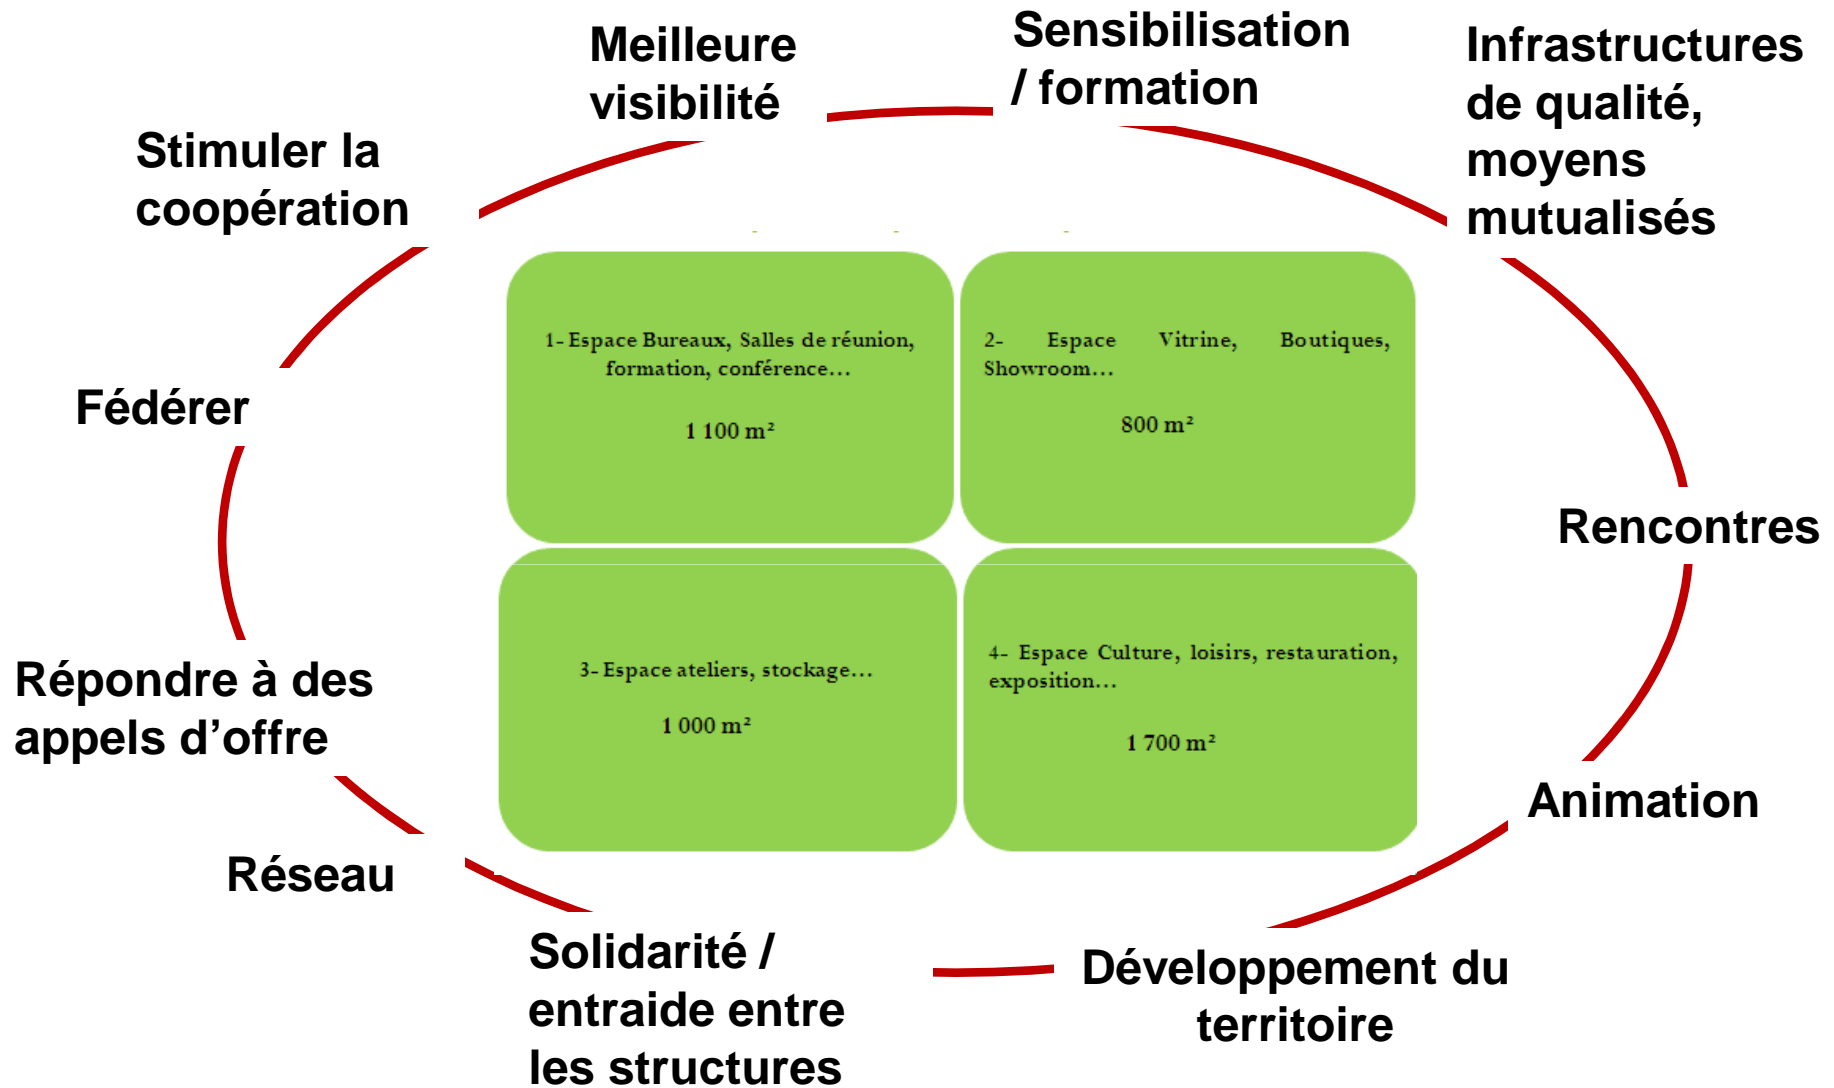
Meilleure visibilité

Sensibilisation / formation

Infrastructures de qualité, moyens mutualisés

Stimuler la coopération

Fédérer

Rencontres

Répondre à des appels d'offre

Animation

Réseau

Solidarité / entraide entre les structures

Développement du territoire

1- Espace Bureaux, Salles de réunion, formation, conférence…

1 100 m²

2- Espace Vitrine, Boutiques, Showroom…

800 m²

3- Espace ateliers, stockage…

1 000 m²

4- Espace Culture, loisirs, restauration, exposition…

1 700 m²